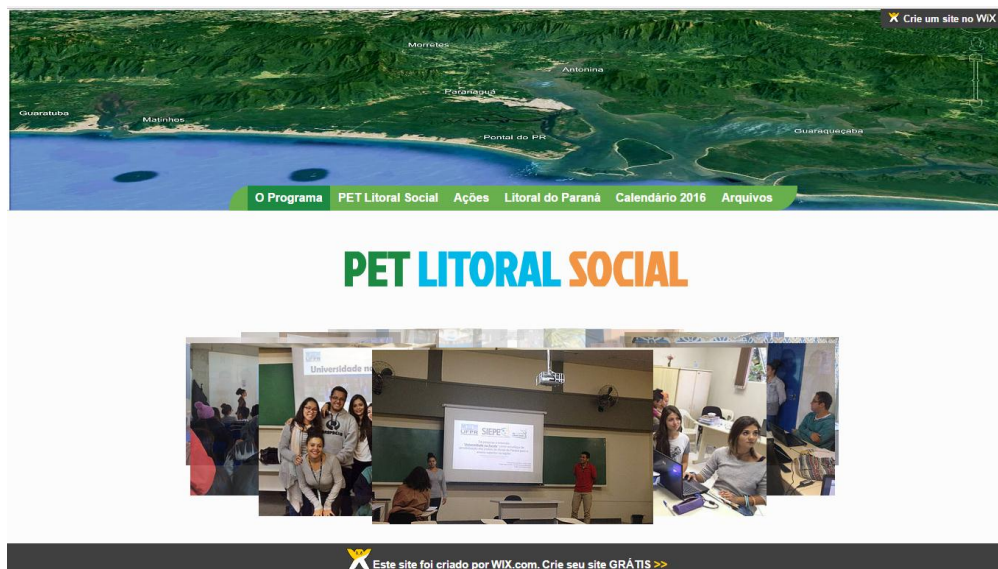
Crie um site no WiX

Morretes
Antonina
Paranaguá
Guaratuba
Matinhos
Pontal do PR
Guaraqueçaba

O Programa | PET Litoral Social | Ações | Litoral do Paraná | Calendário 2016 | Arquivos

PET LITORAL SOCIAL

Universidade no

UFPR SIEPE

Este site foi criado por WIX.com. Crie seu site GRÁTIS >>